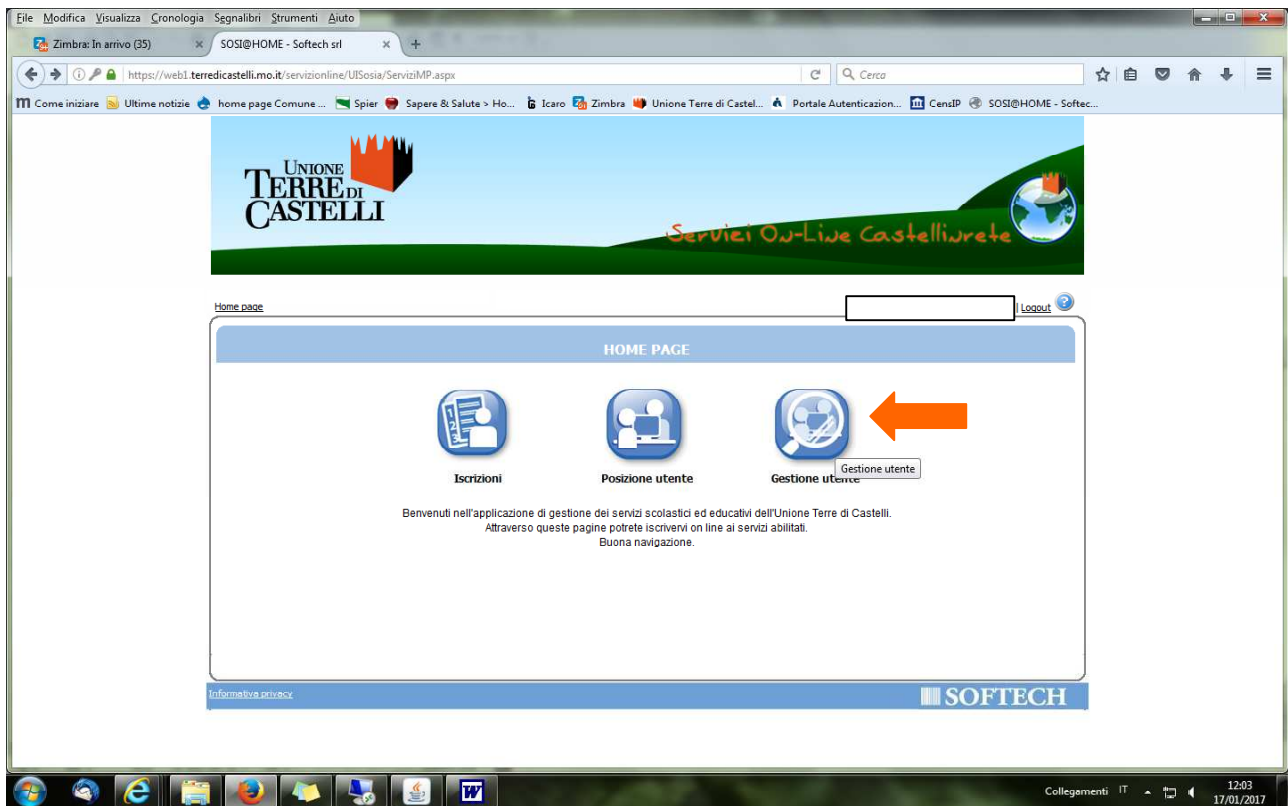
File Modifica Visualizza Cronologia Segnalibri Strumenti Aiuto

Zimbra: In arrivo (35) SOSI@HOME - Softech srl

https://web1.terredicastelli.mo.it/servizionline/UISosia/ServiziMP.aspx Cerca

Come iniziare Ultime notizie home page Comune ... Spier Sapere & Salute > Ho... Icaro Zimbra Unione Terre di Castel... Portale Autenticazion... CensIP SOSI@HOME - Softec...

UNIONE TERRE DI CASTELLI

Servizi On-Line Castellinrete

Home page | Logout

HOME PAGE

Iscrizioni Posizione utente Gestione utente Gestione utente

Benvenuti nell'applicazione di gestione dei servizi scolastici ed educativi dell'Unione Terre di Castelli.
Attraverso queste pagine potrete iscrivervi on line ai servizi abilitati.
Buona navigazione.

Informativa privacy SOFTECH

Collegamenti IT 12:03 17/01/2017